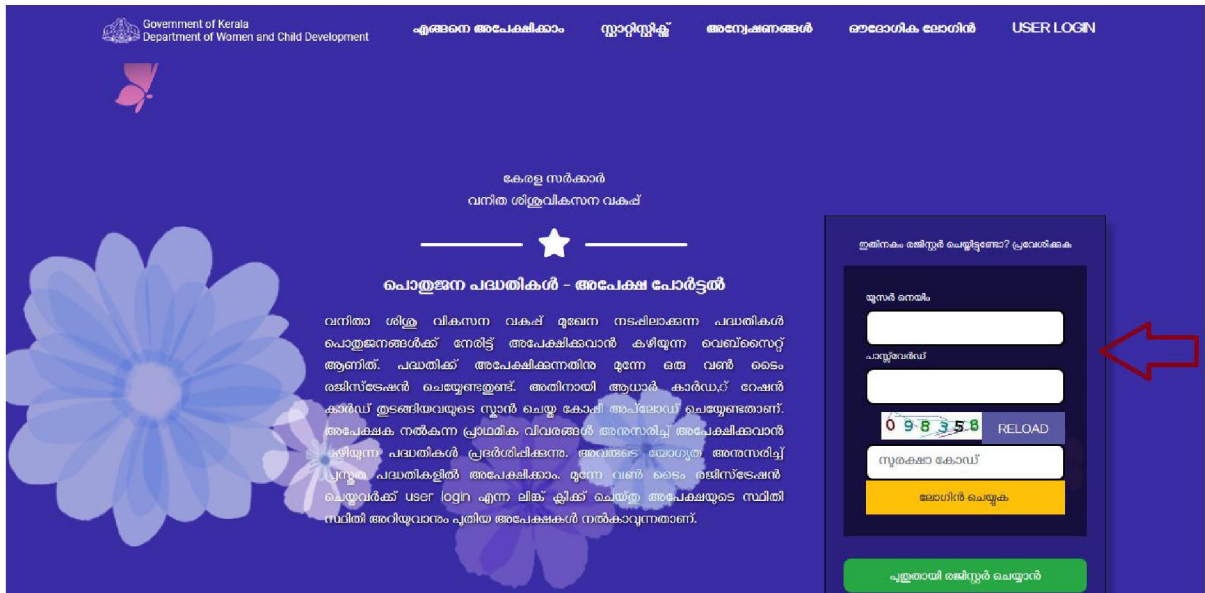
Government of Kerala
Department of Women and Child Development

എങ്ങനെ അപേക്ഷിക്കാം സ്റ്റാറ്റിസ്റ്റിക്സ് അന്വേഷണങ്ങൾ ഔദ്യോഗിക ലോഗിൻ USER LOGIN

കേരള സർക്കാർ
വനിത ശിശുവികസന വകുപ്പ്

പൊതുജന പദ്ധതികൾ - അപേക്ഷ പോർട്ടൽ

വനിതാ ശിശു വികസന വകുപ്പ് മുഖേന നടപ്പിലാക്കുന്ന പദ്ധതികൾ പൊതുജനങ്ങൾക്ക് നേരിട്ട് അപേക്ഷിക്കുവാൻ കഴിയുന്ന വെബ്സൈറ്റ് ആണിത്. പദ്ധതിക്ക് അപേക്ഷിക്കുന്നതിനു മുന്നേ ഒരു വൺ ടൈം രജിസ്ട്രേഷൻ ചെയ്യേണ്ടതുണ്ട്. അതിനായി ആധാർ കാർഡ്, റേഷൻ കാർഡ് തുടങ്ങിയവയുടെ സ്കാൻ ചെയ്ത കോപ്പി അപ്‌ലോഡ് ചെയ്യേണ്ടതാണ്. അപേക്ഷക നൽകുന്ന പ്രാഥമിക വിവരങ്ങൾ അനുസരിച്ച് അപേക്ഷിക്കുവാൻ കഴിയുന്ന പദ്ധതികൾ പ്രദർശിപ്പിക്കുന്നു. അവരുടെ യോഗ്യത അനുസരിച്ച് പ്രസ്തുത പദ്ധതികളിൽ അപേക്ഷിക്കാം. മുന്നേ വൺ ടൈം രജിസ്ട്രേഷൻ ചെയ്തവർക്ക് user login എന്ന ലിങ്ക് ക്ലിക്ക് ചെയ്ത് അപേക്ഷയുടെ സ്ഥിതി സ്ഥിതി അറിയുവാനും പുതിയ അപേക്ഷകൾ നൽകാവുന്നതാണ്.

ഇതിനകം രജിസ്റ്റർ ചെയ്തിട്ടുണ്ടോ? പ്രവേശിക്കുക
യൂസർ നെയിം
പാസ്സ്‌വേർഡ്
0 9 8 3 5 8
RELOAD
സുരക്ഷാ കോഡ്
ലോഗിൻ ചെയ്യുക
പുതുതായി രജിസ്റ്റർ ചെയ്യാൻ